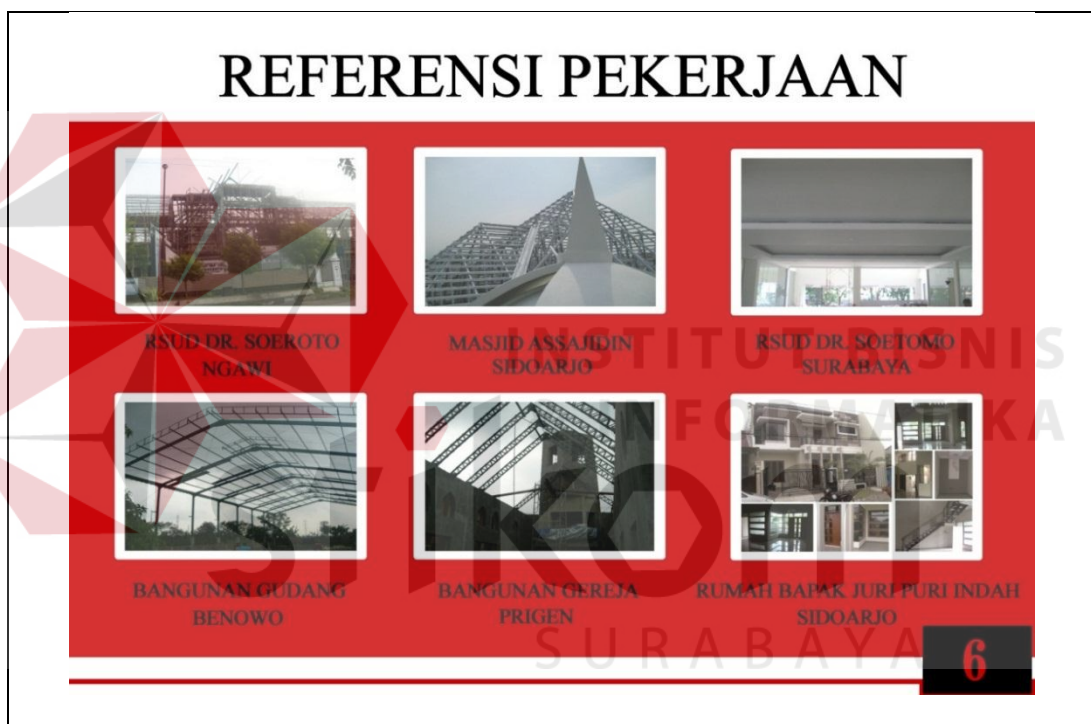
REFERENSI PEKERJAAN

RSUD DR. SOEROTO NGAWI

MASJID ASSAJIDIN SIDOARJO

RSUD DR. SOETOMO SURABAYA

BANGUNAN GUDANG BENOWO

BANGUNAN GEREJA PRIGEN

RUMAH BAPAK JURI PURI INDAH SIDOARJO

6

INSTITUT BISNIS DAN INFORMATIKA

STIKOM

SURABAYA